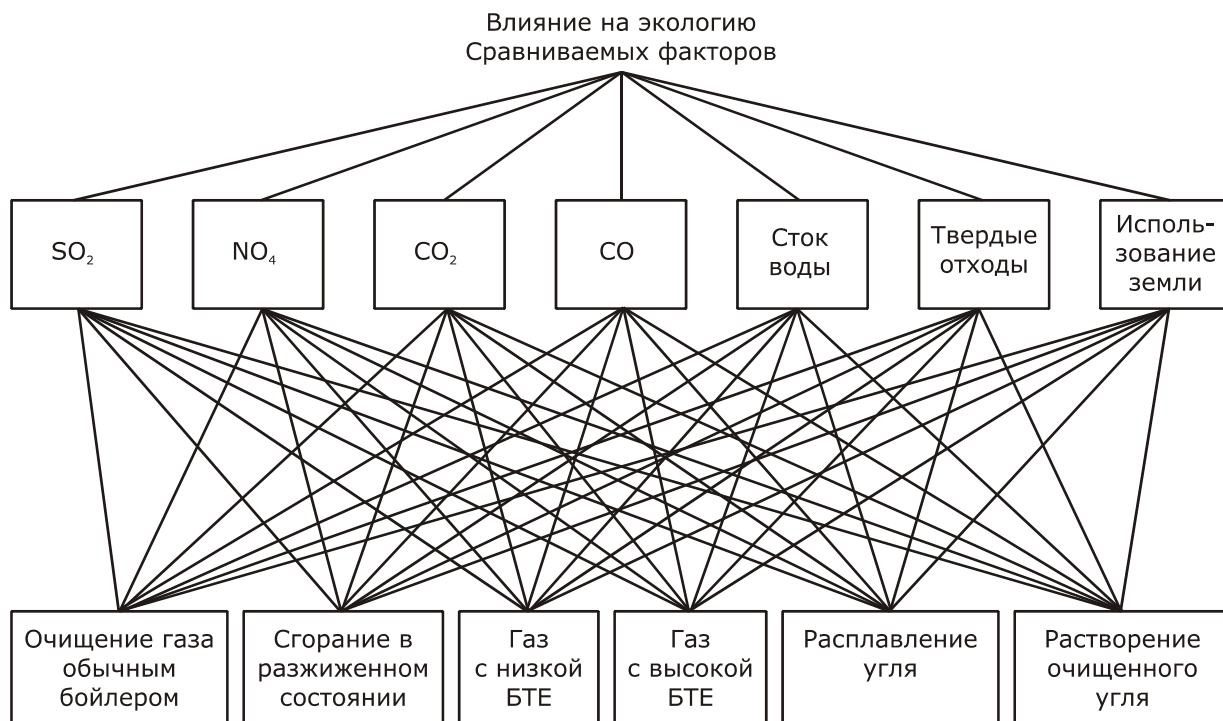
Влияние на экологию
Сравниваемых факторов

$SO_2$

$NO_4$

$CO_2$

CO

Сток воды

Твердые отходы

Использование земли

Очищение газа обычным бойлером

Сгорание в разжиженном состоянии

Газ с низкой БТЕ

Газ с высокой БТЕ

Расплавление угля

Растворение очищенного угля